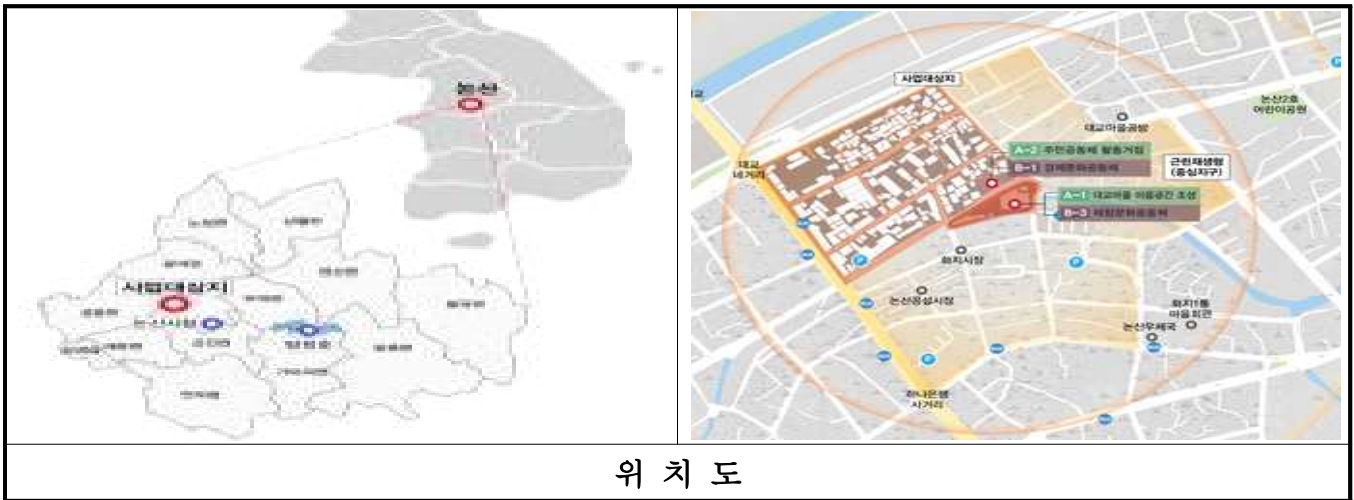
논산

사업대상지

논산시청

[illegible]

사업대상지

대교마을광장

논산2동 어린이공원

A-2 주민공동체 활동거점

B-1 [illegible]

근린재생형 (중심지구)

대교 네거리

A-1 대교마을 이음공간 조성

B-3 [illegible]

화지시장

논산중앙시장

화지1통 마을회관

논산우체국

하나은행 사거리

위 치 도